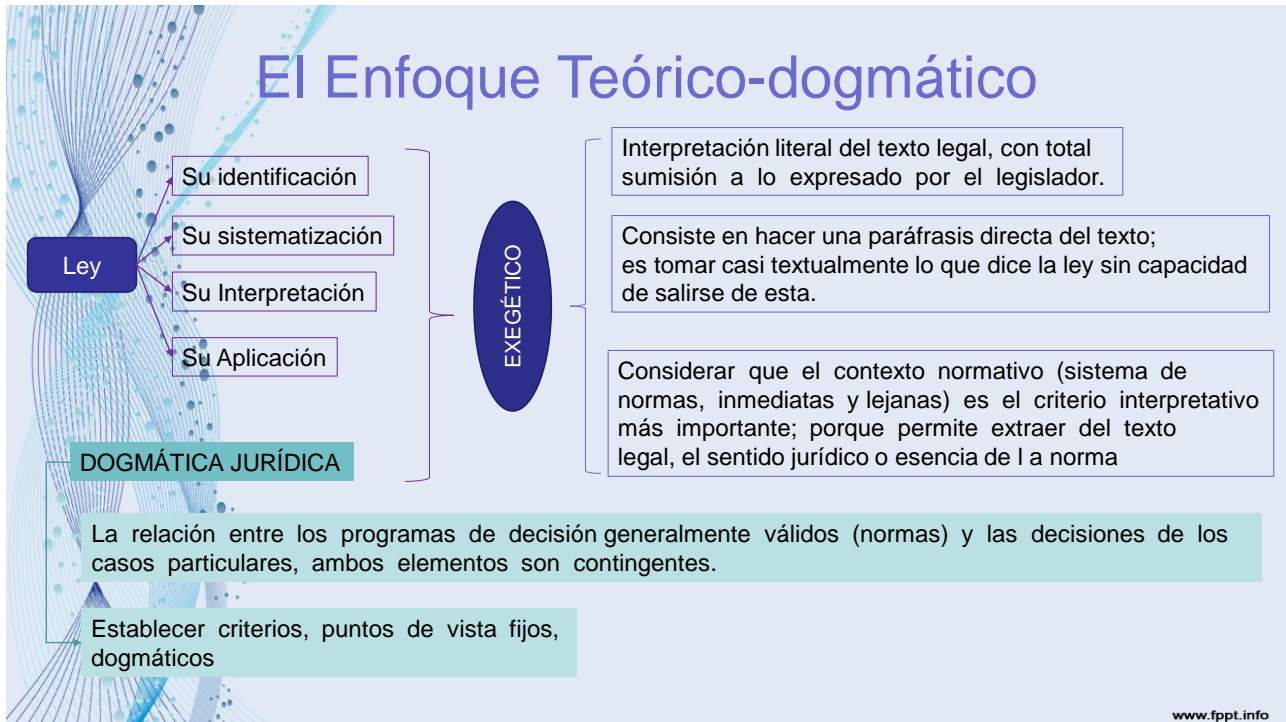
El Enfoque Teórico-dogmático

Ley

Su identificación

Su sistematización

Su Interpretación

Su Aplicación

EXEGÉTICO

Interpretación literal del texto legal, con total sumisión a lo expresado por el legislador.

Consiste en hacer una paráfrasis directa del texto; es tomar casi textualmente lo que dice la ley sin capacidad de salirse de esta.

Considerar que el contexto normativo (sistema de normas, inmediatas y lejanas) es el criterio interpretativo más importante; porque permite extraer del texto legal, el sentido jurídico o esencia de l a norma

DOGMÁTICA JURÍDICA

La relación entre los programas de decisión generalmente válidos (normas) y las decisiones de los casos particulares, ambos elementos son contingentes.

Establecer criterios, puntos de vista fijos, dogmáticos

www.fppt.info